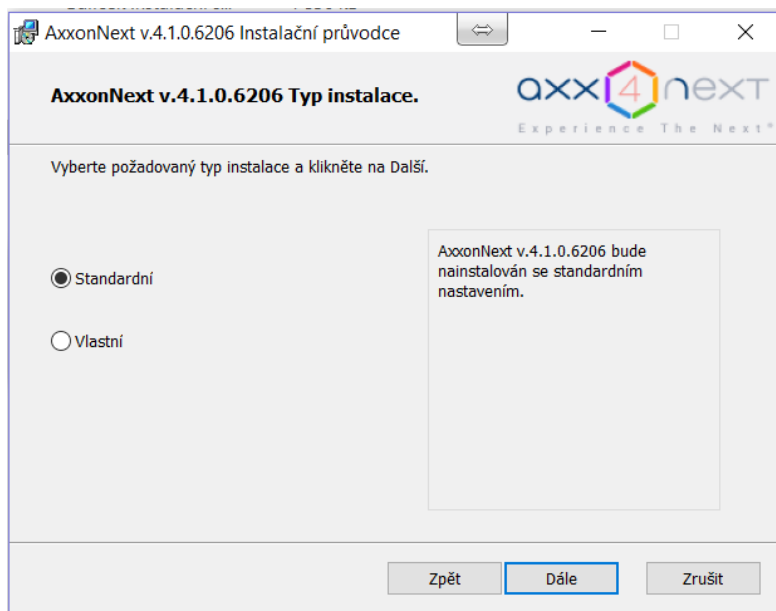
AxxonNext v.4.1.0.6206 Instalační průvodce

AxxonNext v.4.1.0.6206 Typ instalace.

axx4next
Experience The Next®

Vyberte požadovaný typ instalace a klikněte na Další.

Standardní

Vlastní

AxxonNext v.4.1.0.6206 bude nainstalován se standardním nastavením.

Zpět

Dále

Zrušit